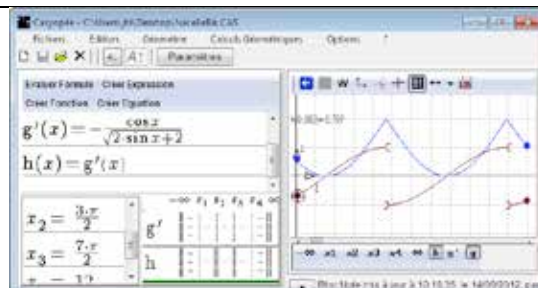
Casyopée - C:\Users\jb\Desktop\racalette.CAS

Fichiers Edition Géométrie Calculs Géométriques Options ?

Paramètres

Evaluer Formule Créer Expression
Créer Fonction Créer Equation

$g'(x) = -\frac{\cos x}{\sqrt{2 \cdot \sin x + 2}}$

$h(x) = g'(x)$

$x_2 = \frac{3 \cdot \pi}{2}$

$x_3 = \frac{7 \cdot \pi}{2}$

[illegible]

| | $-\infty$ | $x_1$ | $x_2$ | $x_3$ | $x_4$ | $\infty$ |
|---|---|---|---|---|---|---|
| g' | | | | | | |
| h | | | | | | |

W

$-\infty$ x1 x2 x3 x4 $\infty$ h g'

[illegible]